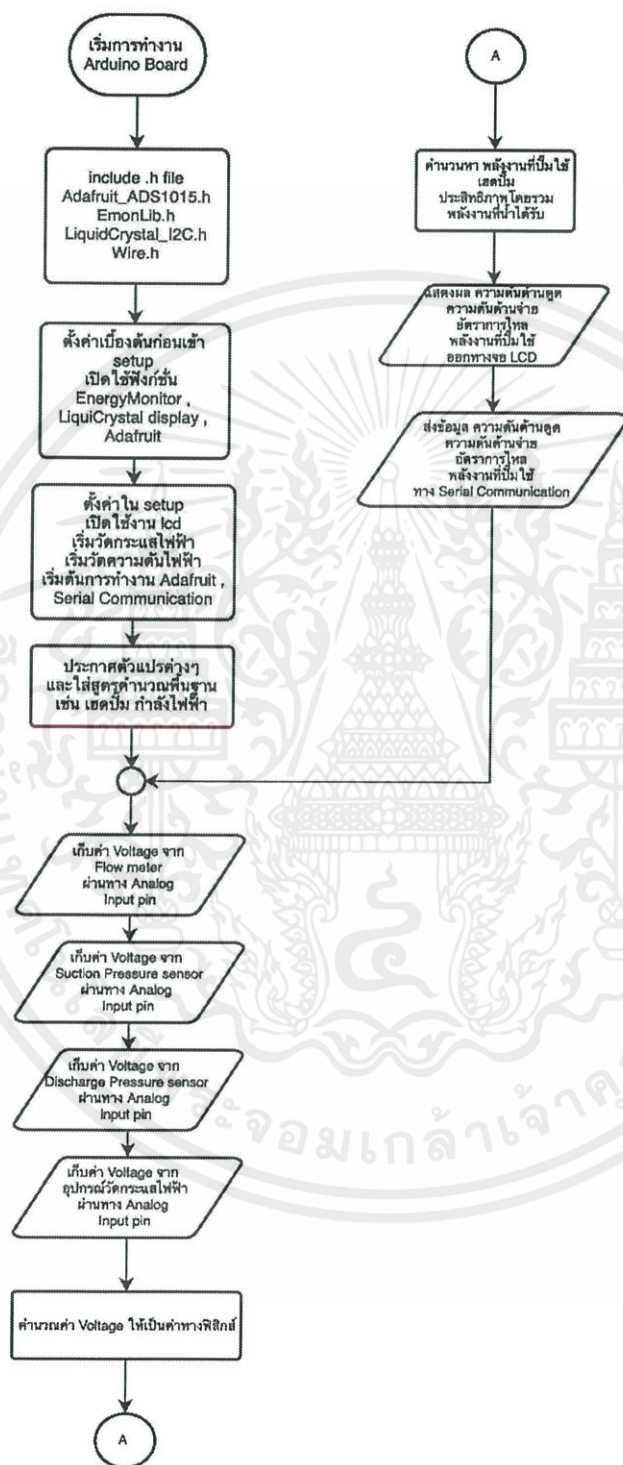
เริ่มการทำงาน
Arduino Board

include .h file
Adafruit_ADS1015.h
EmonLib.h
LiquidCrystal_I2C.h
Wire.h

ตั้งค่าเบื้องต้นก่อนเข้า setup
เปิดใช้ฟังก์ชั่น EnergyMonitor , LiquiCrystal display , Adafruit

ตั้งค่าใน setup
เปิดใช้งาน lcd
เริ่มวัดกระแสไฟฟ้า
เริ่มวัดความดันไฟฟ้า
เริ่มต้นการทำงาน Adafruit , Serial Communication

ประกาศตัวแปรต่างๆ และใส่สูตรคำนวณพื้นฐาน เช่น เฮดปั๊ม กำลังไฟฟ้า

เก็บค่า Voltage จาก Flow meter ผ่านทาง Analog Input pin

เก็บค่า Voltage จาก Suction Pressure sensor ผ่านทาง Analog Input pin

เก็บค่า Voltage จาก Discharge Pressure sensor ผ่านทาง Analog Input pin

เก็บค่า Voltage จาก อุปกรณ์วัดกระแสไฟฟ้า ผ่านทาง Analog Input pin

คำนวณค่า Voltage ให้เป็นค่าทางฟิสิกส์

A

A

คำนวนหา พลังงานที่ปั๊มใช้
เฮดปั๊ม
ประสิทธิภาพโดยรวม
พลังงานที่น้ำได้รับ

แสดงผล ความดันด้านดูด
ความดันด้านจ่าย
อัตราการไหล
พลังงานที่ปั๊มใช้
ออกทางจอ LCD

ส่งข้อมูล ความดันด้านดูด
ความดันด้านจ่าย
อัตราการไหล
พลังงานที่ปั๊มใช้
ทาง Serial Communication

จอมเกล้าเจ้าคุ